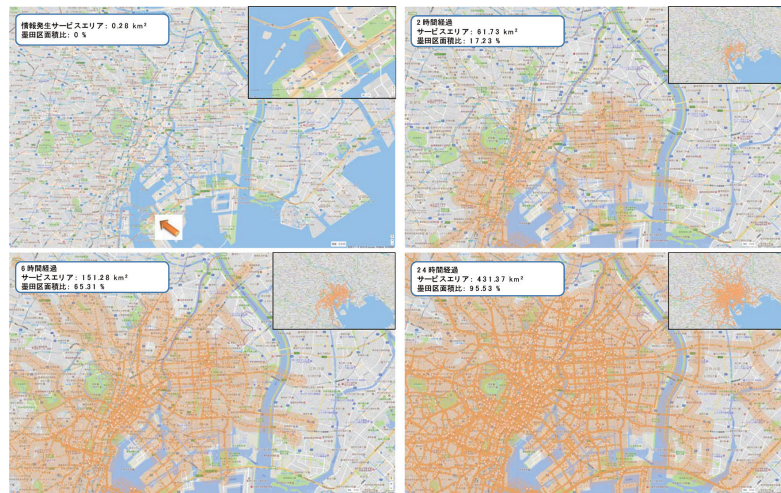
情報発生サービスエリア: 0.28 km²
墨田区面積比: 0 %

2時間経過
サービスエリア: 81.73 km²
墨田区面積比: 17.23 %

6時間経過
サービスエリア: 151.28 km²
墨田区面積比: 65.31 %

24時間経過
サービスエリア: 431.37 km²
墨田区面積比: 95.53 %